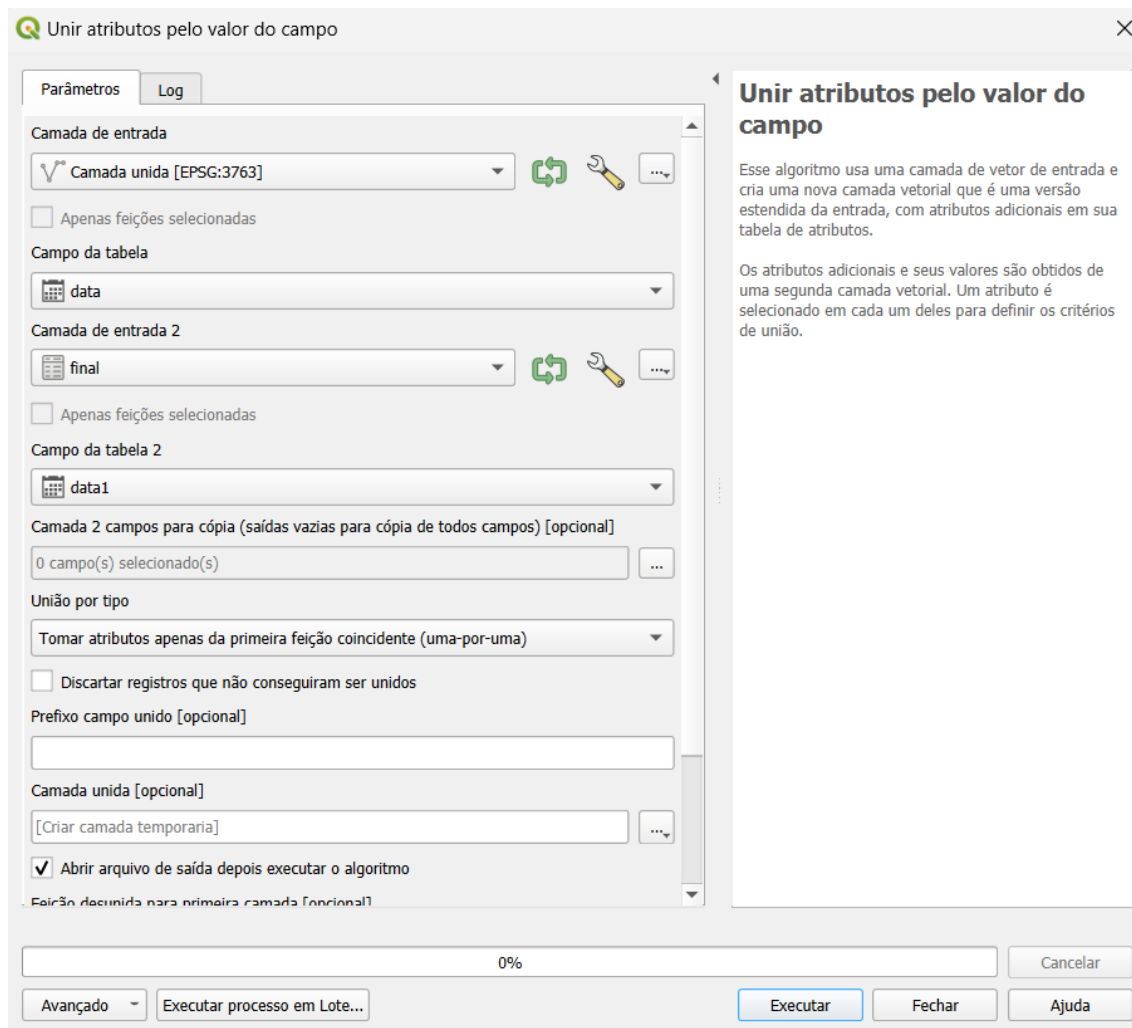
Unir atributos pelo valor do campo

Parâmetros
Log

Camada de entrada
Camada unida [EPSG:3763]
...
Apenas feições selecionadas
Campo da tabela
data
Camada de entrada 2
final
...
Apenas feições selecionadas
Campo da tabela 2
data1
Camada 2 campos para cópia (saídas vazias para cópia de todos campos) [opcional]
0 campo(s) selecionado(s)
...
União por tipo
Tomar atributos apenas da primeira feição coincidente (uma-por-uma)
Discartar registros que não conseguiram ser unidos
Prefixo campo unido [opcional]
Camada unida [opcional]
[Criar camada temporaria]
...
Abrir arquivo de saída depois executar o algoritmo
Feição desunida para primeira camada [opcional]

Unir atributos pelo valor do campo

Esse algoritmo usa uma camada de vetor de entrada e cria uma nova camada vetorial que é uma versão estendida da entrada, com atributos adicionais em sua tabela de atributos.

Os atributos adicionais e seus valores são obtidos de uma segunda camada vetorial. Um atributo é selecionado em cada um deles para definir os critérios de união.

0%
Cancelar
Avançado
Executar processo em Lote...
Executar
Fechar
Ajuda